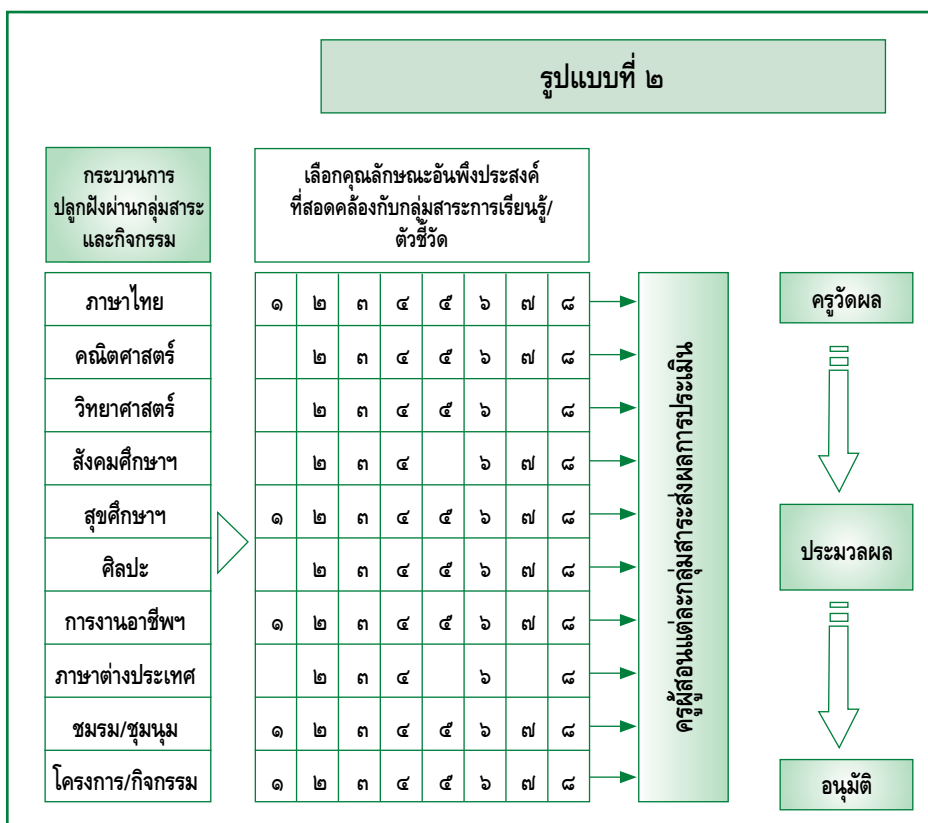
รูปแบบที่ ๒

กระบวนการปลูกฝังผ่านกลุ่มสาระและกิจกรรม

เลือกคุณลักษณะอันพึงประสงค์ที่สอดคล้องกับกลุ่มสาระการเรียนรู้/ตัวชี้วัด

| | | | | | | | | |
|---|---|---|---|---|---|---|---|---|
| ภาษาไทย | ๑ | ๒ | ๓ | ๔ | ๕ | ๖ | ๗ | ๘ |
| คณิตศาสตร์ | | ๒ | ๓ | ๔ | ๕ | ๖ | ๗ | ๘ |
| วิทยาศาสตร์ | | ๒ | ๓ | ๔ | ๕ | ๖ | | ๘ |
| สังคมศึกษาฯ | | ๒ | ๓ | ๔ | | ๖ | ๗ | ๘ |
| สุขศึกษาฯ | ๑ | ๒ | ๓ | ๔ | ๕ | ๖ | ๗ | ๘ |
| ศิลปะ | | ๒ | ๓ | ๔ | ๕ | ๖ | ๗ | ๘ |
| การงานอาชีพฯ | ๑ | ๒ | ๓ | ๔ | ๕ | ๖ | ๗ | ๘ |
| ภาษาต่างประเทศ | | ๒ | ๓ | ๔ | | ๖ | | ๘ |
| ชมรม/ชุมนุม | ๑ | ๒ | ๓ | ๔ | ๕ | ๖ | ๗ | ๘ |
| โครงการ/กิจกรรม | ๑ | ๒ | ๓ | ๔ | ๕ | ๖ | ๗ | ๘ |

ครูผู้สอนแต่ละกลุ่มสาระส่งผลการประเมิน

ครูวัดผล

ประมวลผล

อนุมัติ